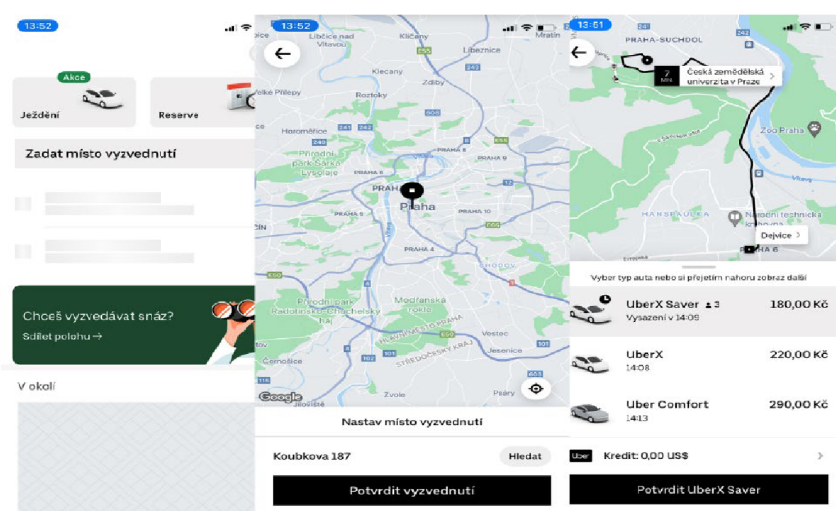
13:52

Akce

Ježdění

Reserve

Zadat místo vyzvednutí

Chceš vyzvedávat snáz?

Sdílet polohu →

V okolí

13:52

Libčice nad Vltavou

Klíčany

Líbeznice

Klecany

Roztoky

Zdiby

Horoměřice

Přírodní park Šárka-Lysolaje

PRAHA

Praha

PRAHA 9

PRAHA 10

PRAHA 5

PRAHA 4

Přírodní park Radotínsko-Chuchelský háj

Modřanská rokle

Vestec

Jesenice

Černošice

Zvole

Google

Nastav místo vyzvednutí

Koubkova 187

Hledat

Potvrdit vyzvednutí

13:51

PRAHA-SUCHDOL

7 MIN

Česká zemědělská univerzita v Praze

Zoo Praha

Národní technická knihovna

Dejvice

PRAHA 6

Vyber typ auta nebo si přejetím nahoru zobraz další

UberX Saver 3

Vysazení v 14:09

180,00 Kč

UberX

14:08

220,00 Kč

Uber Comfort

14:13

290,00 Kč

Uber

Kredit: 0,00 US$

Potvrdit UberX Saver